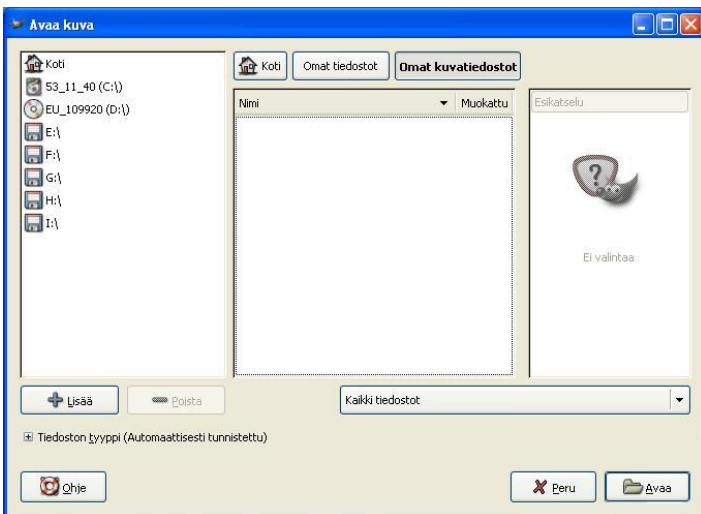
Avaa kuva

Koti
53_11_40 (C:\)
EU_109920 (D:\)
E:\
F:\
G:\
H:\
I:\

Koti
Omat tiedostot
Omat kuvatiedostot

Nimi
Muokattu

Esikatselu

Ei valintaa

Lisää
Poista

Kaikki tiedostot

Tiedoston tyyppi (Automaattisesti tunnistettu)

Ohje
Peru
Avaa